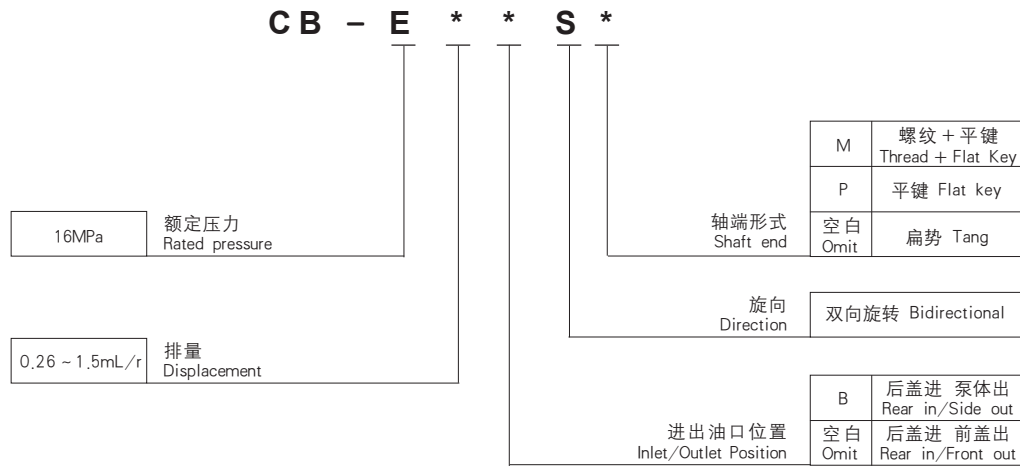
CB – E * * S *

| M | 螺纹＋平键 Thread + Flat Key |
|---|---|
| P | 平键 Flat key |
| 空白 Omit | 扁势 Tang |

轴端形式
Shaft end

16MPa

额定压力
Rated pressure

旋向
Direction

双向旋转 Bidirectional

0.26～1.5mL/r

排量
Displacement

| B | 后盖进 泵体出 Rear in/Side out |
|---|---|
| 空白 Omit | 后盖进 前盖出 Rear in/Front out |

进出油口位置
Inlet/Outlet Position